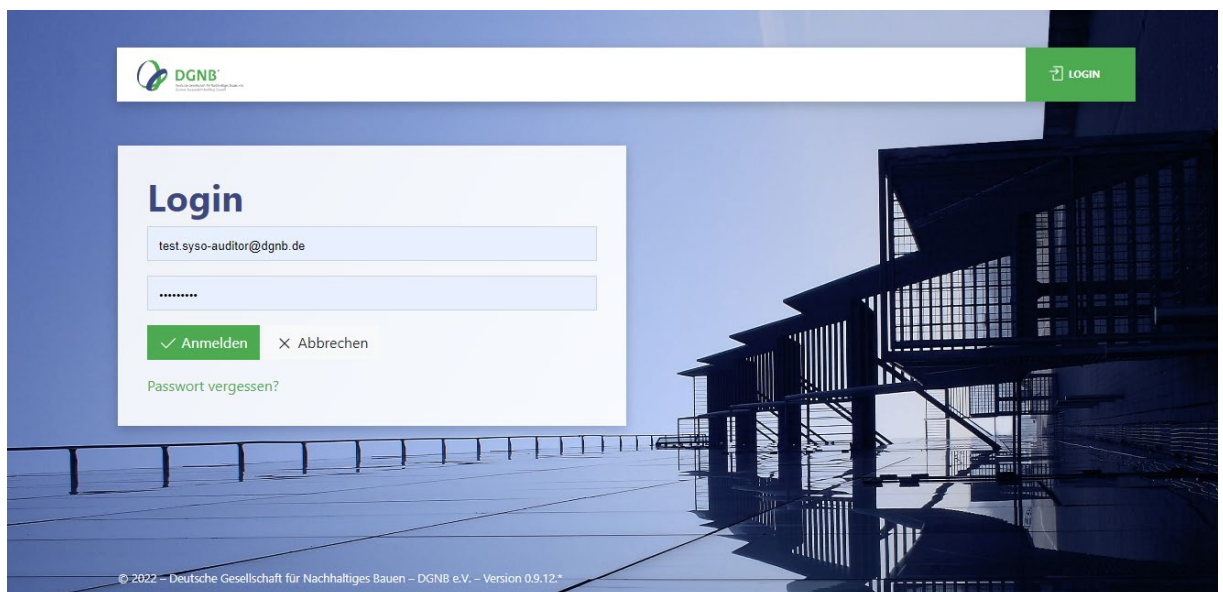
DGNB
Deutsche Gesellschaft für Nachhaltiges Bauen e.V.
German Sustainable Building Council

LOGIN

Login

test.syso-auditor@dgnb.de

•••••••••

Anmelden
Abbrechen

Passwort vergessen?

© 2022 – Deutsche Gesellschaft für Nachhaltiges Bauen – DGNB e.V. – Version 0.9.12.*